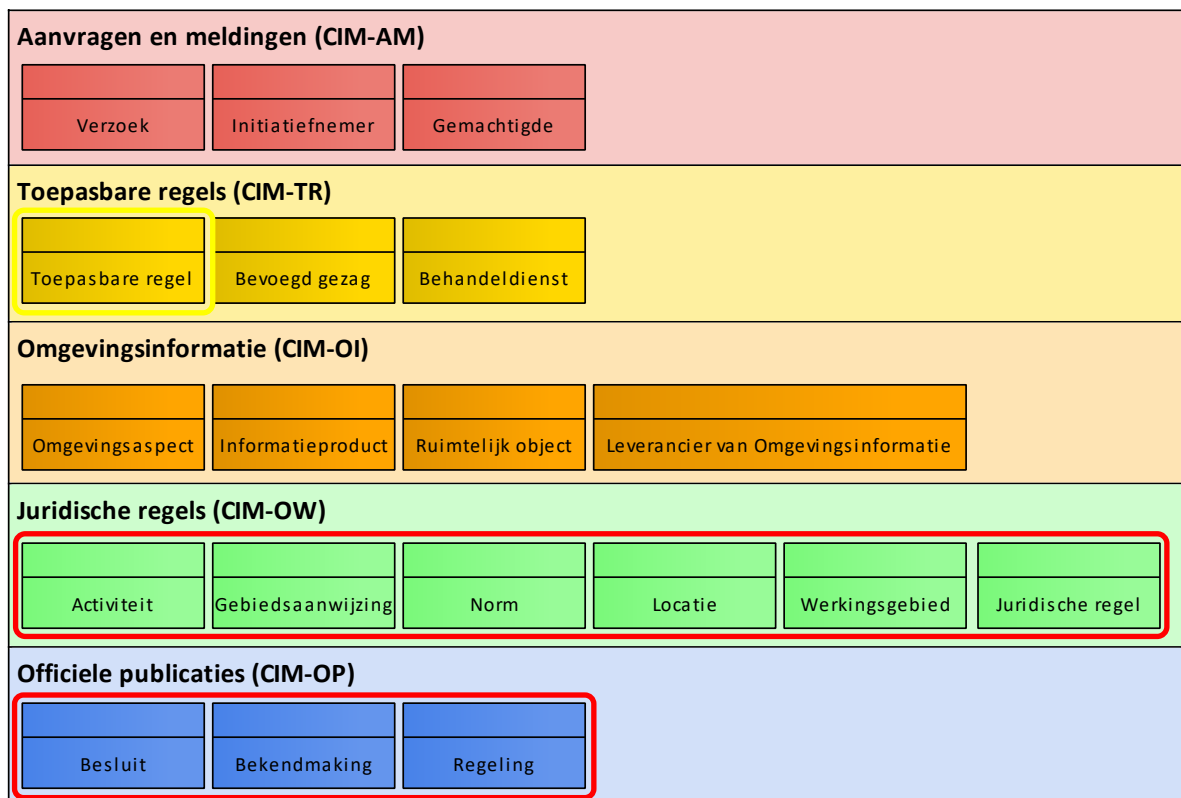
Aanvragen en meldingen (CIM-AM)

Verzoek

Initiatiefnemer

Gemachtigde

Toepasbare regels (CIM-TR)

Toepasbare regel

Bevoegd gezag

Behandeldienst

Omgevingsinformatie (CIM-OI)

Omgevingsaspect

Informatieproduct

Ruimtelijk object

Leverancier van Omgevingsinformatie

Juridische regels (CIM-OW)

Activiteit

Gebiedsaanwijzing

Norm

Locatie

Werkingsgebied

Juridische regel

Officiele publicaties (CIM-OP)

Besluit

Bekendmaking

Regeling